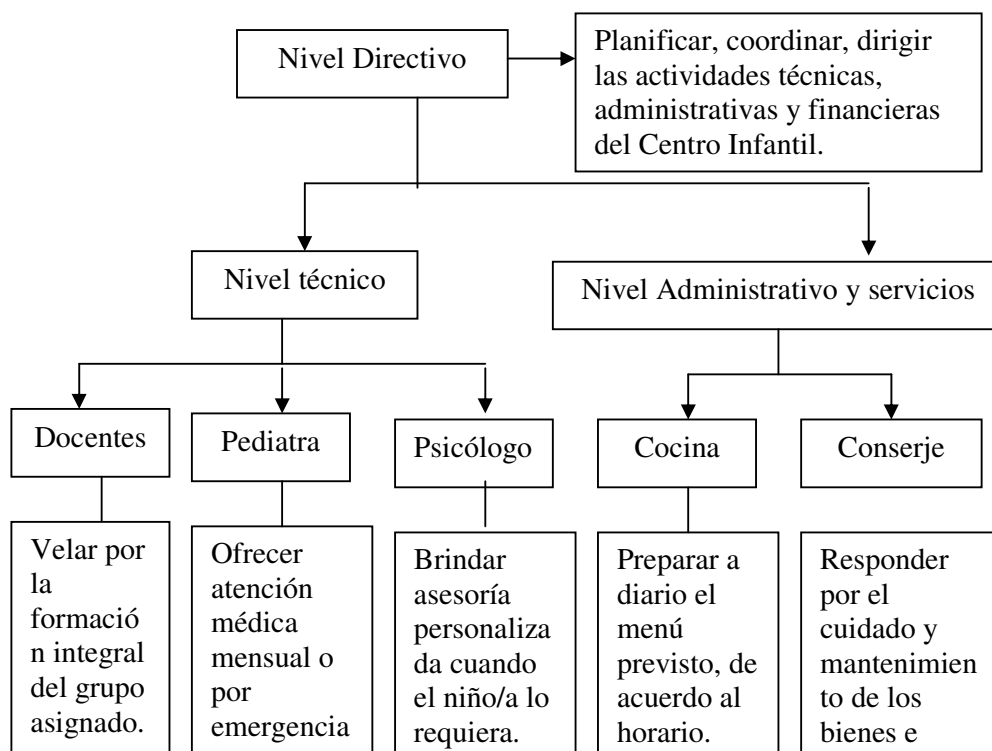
Nivel Directivo

Planificar, coordinar, dirigir las actividades técnicas, administrativas y financieras del Centro Infantil.

Nivel técnico

Nivel Administrativo y servicios

Docentes

Pediatra

Psicólogo

Cocina

Conserje

Velar por la formación integral del grupo asignado.

Ofrecer atención médica mensual o por emergencia

Brindar asesoría personalizada cuando el niño/a lo requiera.

Preparar a diario el menú previsto, de acuerdo al horario.

Responder por el cuidado y mantenimiento de los bienes e